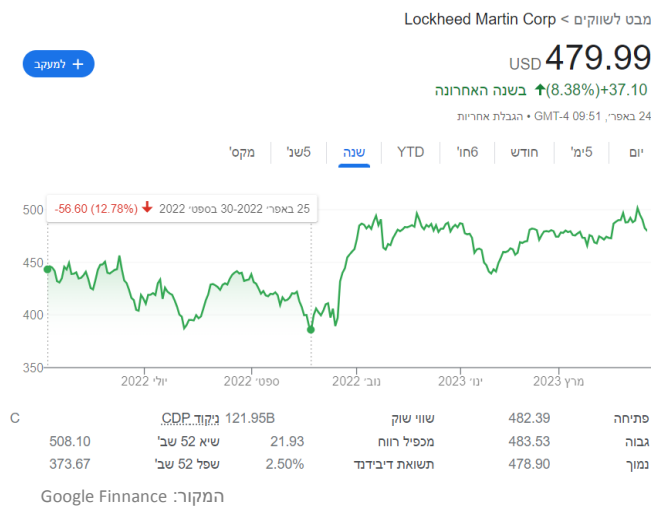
מבט לשווקים > Lockheed Martin Corp

+ למעקב

479.99 USD

+37.10 (8.38%)↑ בשנה האחרונה

24 באפר׳, 09:51 GMT-4 • הגבלת אחריות

יום | 5ימ׳ | חודש | 6חו׳ | YTD | שנה | 5שנ׳ | מקס׳

25 באפר׳ 2022-30 בספט׳ 2022 ↓ -56.60 (12.78%)

500
450
400
350

יולי 2022 | ספט׳ 2022 | נוב׳ 2022 | ינו׳ 2023 | מרץ 2023

| פתיחה | 482.39 | שווי שוק | 121.95B | ניקוד CDP | C |
|---|---|---|---|---|---|
| גבוה | 483.53 | מכפיל רווח | 21.93 | שיא 52 שב׳ | 508.10 |
| נמוך | 478.90 | תשואת דיבידנד | 2.50% | שפל 52 שב׳ | 373.67 |

המקור: Google Finnance